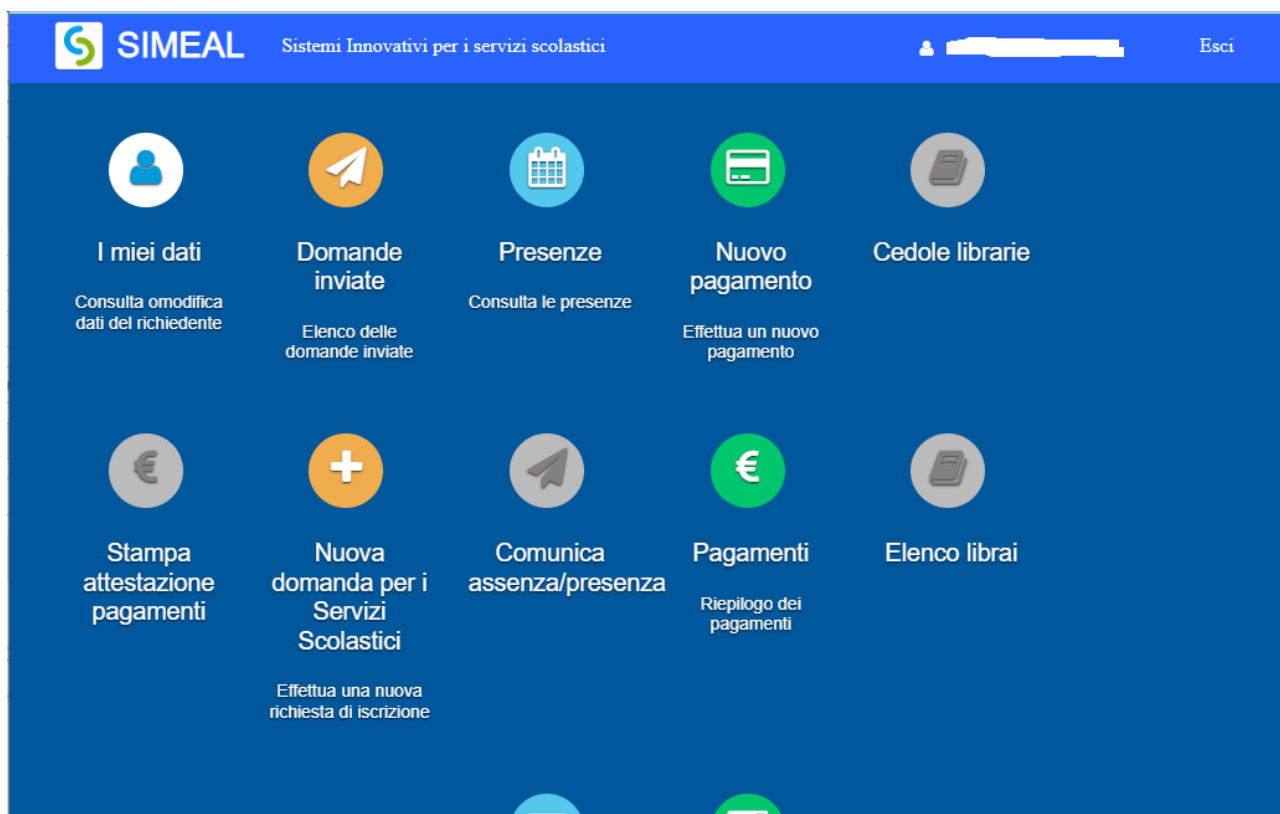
SIMEAL Sistemi Innovativi per i servizi scolastici

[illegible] Esci

I miei dati

Consulta omodifica dati del richiedente

Domande inviate

Elenco delle domande inviate

Presenze

Consulta le presenze

Nuovo pagamento

Effettua un nuovo pagamento

Cedole librarie

Stampa attestazione pagamenti

Nuova domanda per i Servizi Scolastici

Effettua una nuova richiesta di iscrizione

Comunica assenza/presenza

Pagamenti

Riepilogo dei pagamenti

Elenco librai